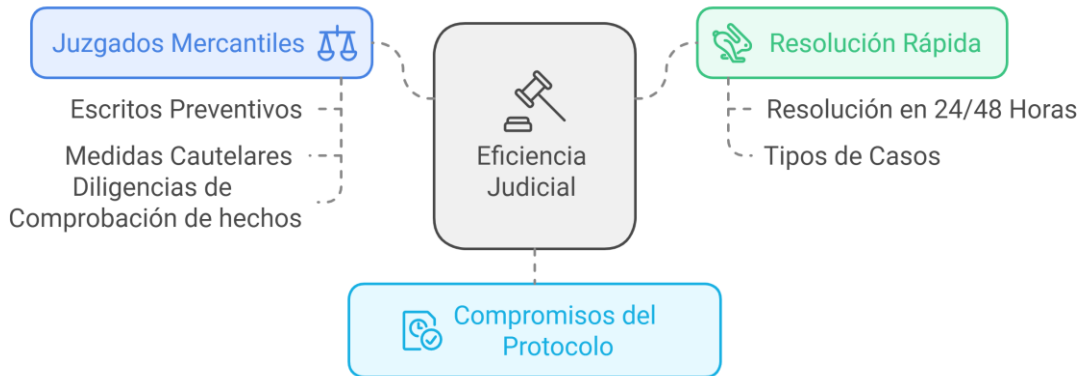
Juzgados Mercantiles

Escritos Preventivos

Medidas Cautelares

Diligencias de Comprobación de hechos

Eficiencia Judicial

Resolución Rápida

Resolución en 24/48 Horas

Tipos de Casos

Compromisos del Protocolo